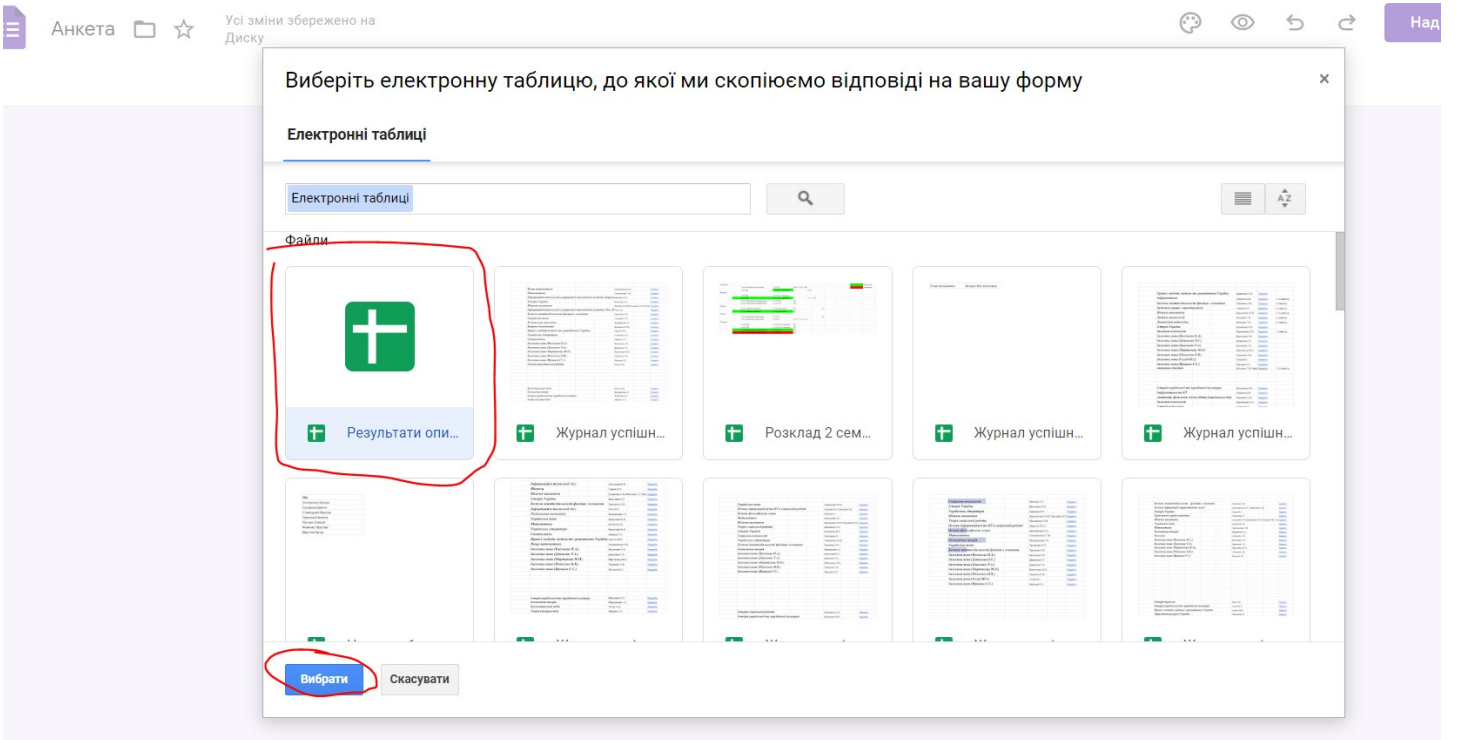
Анкета

Усі зміни збережено на Диску

Над

Виберіть електронну таблицю, до якої ми скопіюємо відповіді на вашу форму

×

Електронні таблиці

Електронні таблиці

Файли

Результати опи...

Журнал успішн...

Розклад 2 сем...

Журнал успішн...

Журнал успішн...

Вибрати

Скасувати